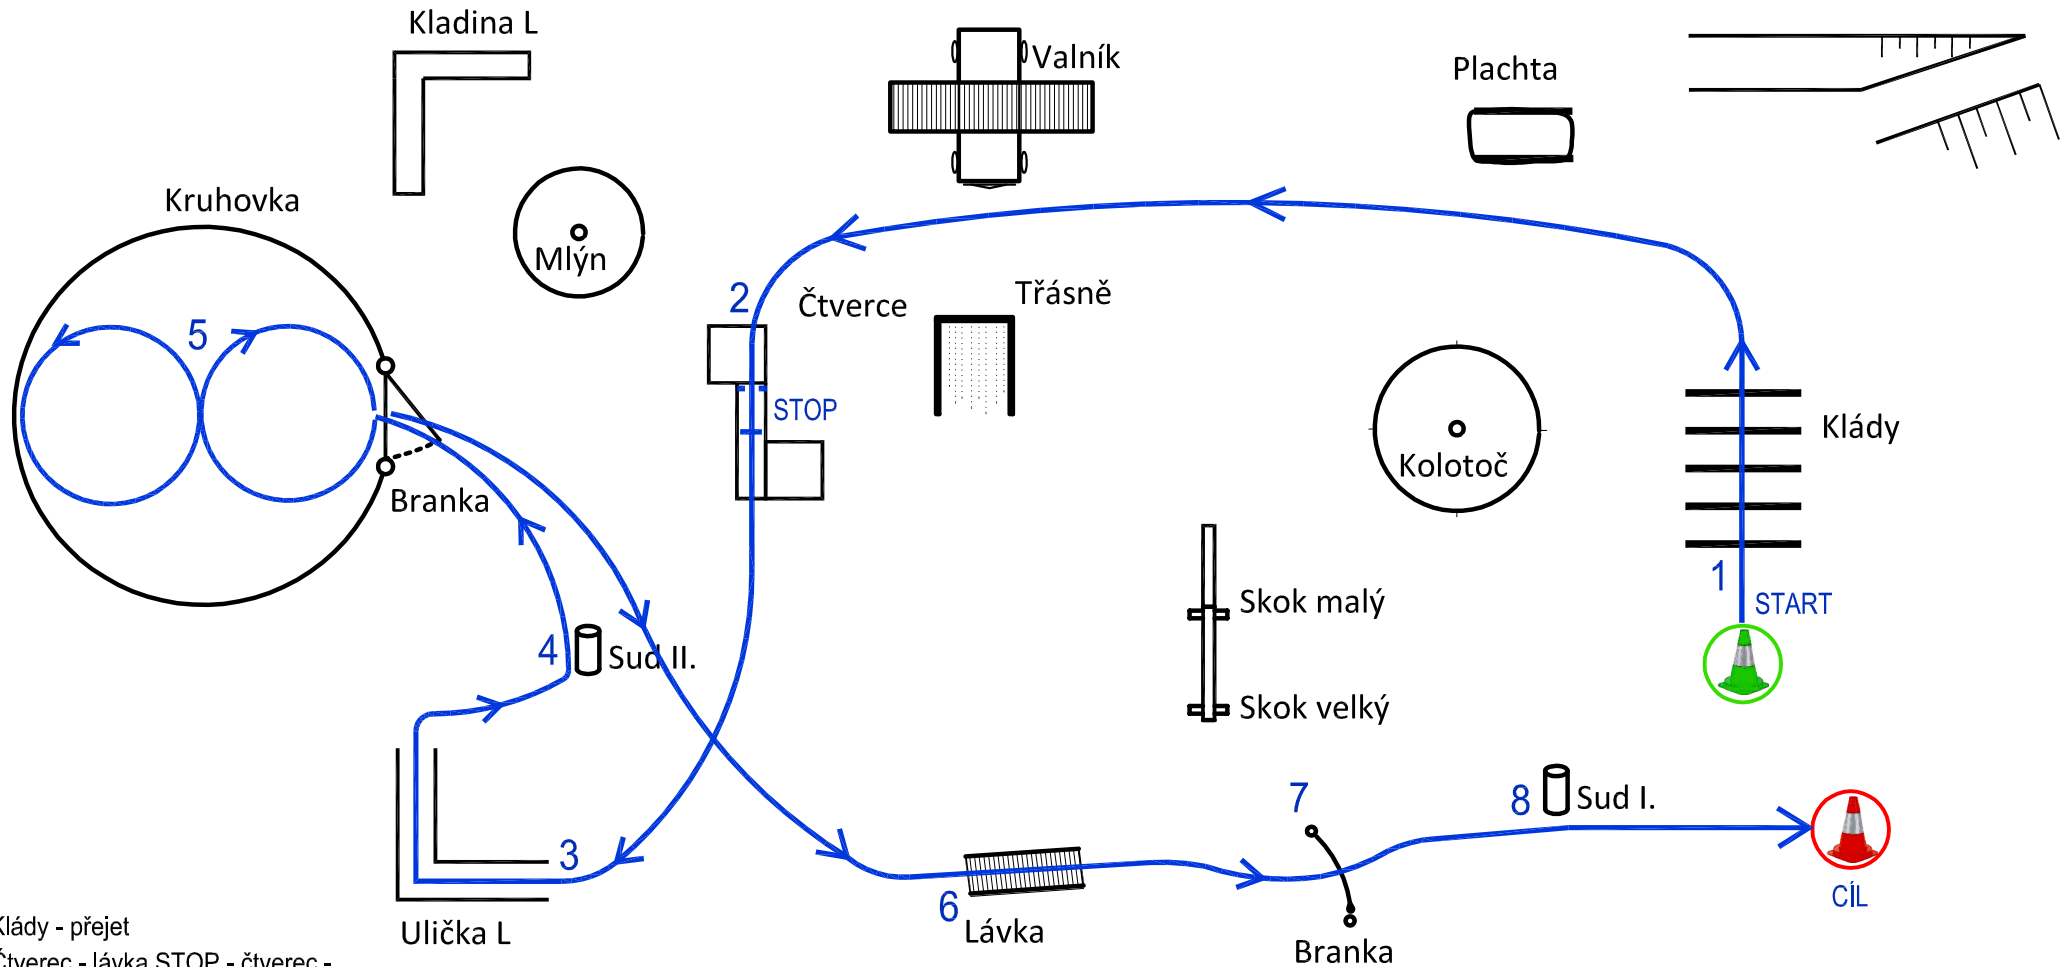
Kladina L

Valník

Plachta

Kruhovka

Mlýn

2

Čtverce

Třásně

5

STOP

Kolotoč

Klády

Branka

1

START

Skok malý

4

Sud II.

Skok velký

7

8

Sud I.

3

6

CÍL

Klády - přejet

Čtverec - lávka STOP - čtverec -

Ulička L

Lávka

Branka